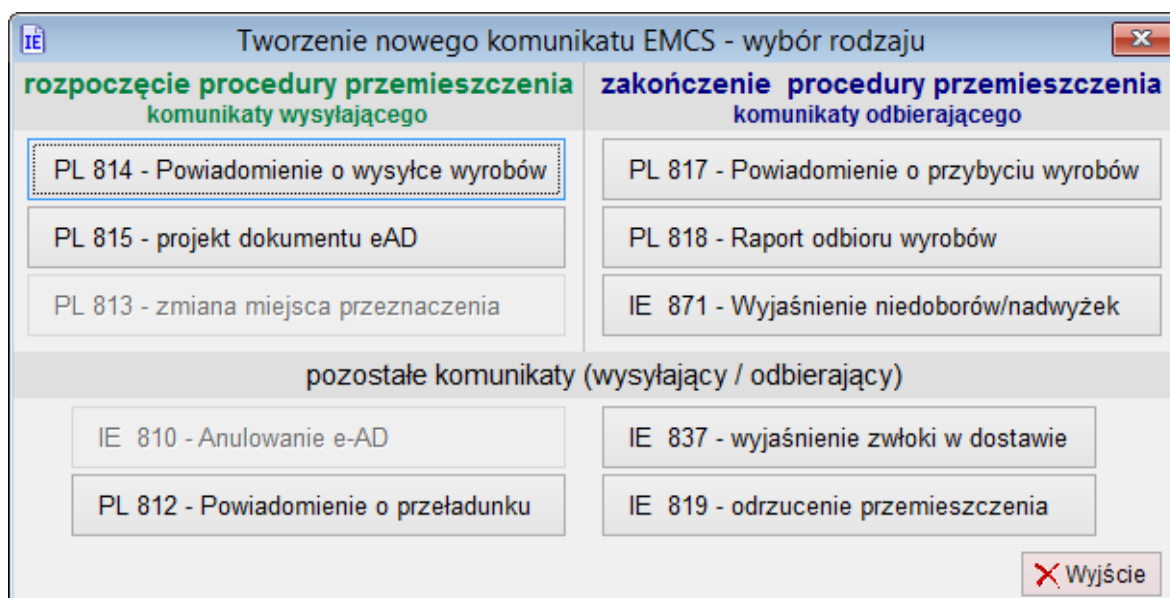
IE Tworzenie nowego komunikatu EMCS - wybór rodzaju

rozpoczęcie procedury przemieszczenia
komunikaty wysyłającego

PL 814 - Powiadomienie o wysyłce wyrobów

PL 815 - projekt dokumentu eAD

PL 813 - zmiana miejsca przeznaczenia

zakończenie procedury przemieszczenia
komunikaty odbierającego

PL 817 - Powiadomienie o przybyciu wyrobów

PL 818 - Raport odbioru wyrobów

IE 871 - Wyjaśnienie niedoborów/nadwyżek

pozostałe komunikaty (wysyłający / odbierający)

IE 810 - Anulowanie e-AD

PL 812 - Powiadomienie o przeładunku

IE 837 - wyjaśnienie zwłoki w dostawie

IE 819 - odrzucenie przemieszczenia

Wyjście